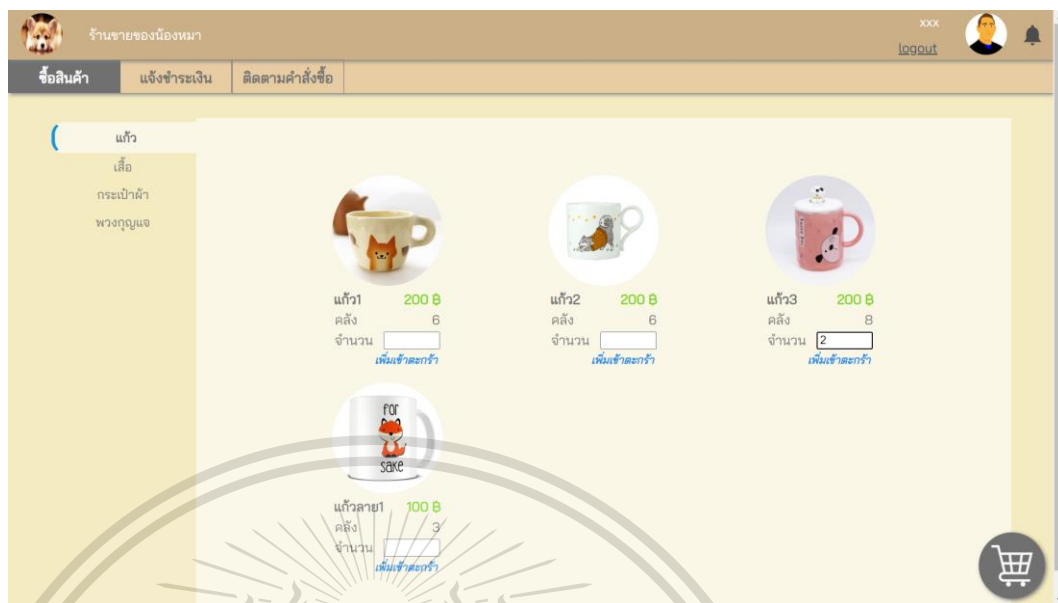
ร้านขายของน้องหมา

xxx
logout

ซื้อสินค้า
แจ้งชำระเงิน
ติดตามคำสั่งซื้อ

แก้ว
เสื้อ
กระเป๋าผ้า
พวงกุญแจ

แก้ว1 200 ฿
คลัง 6
จำนวน
เพิ่มเข้าตะกร้า

แก้ว2 200 ฿
คลัง 6
จำนวน
เพิ่มเข้าตะกร้า

แก้ว3 200 ฿
คลัง 8
จำนวน 2
เพิ่มเข้าตะกร้า

FOR
SAKE

แก้วลาย1 100 ฿
คลัง 3
จำนวน
เพิ่มเข้าตะกร้า